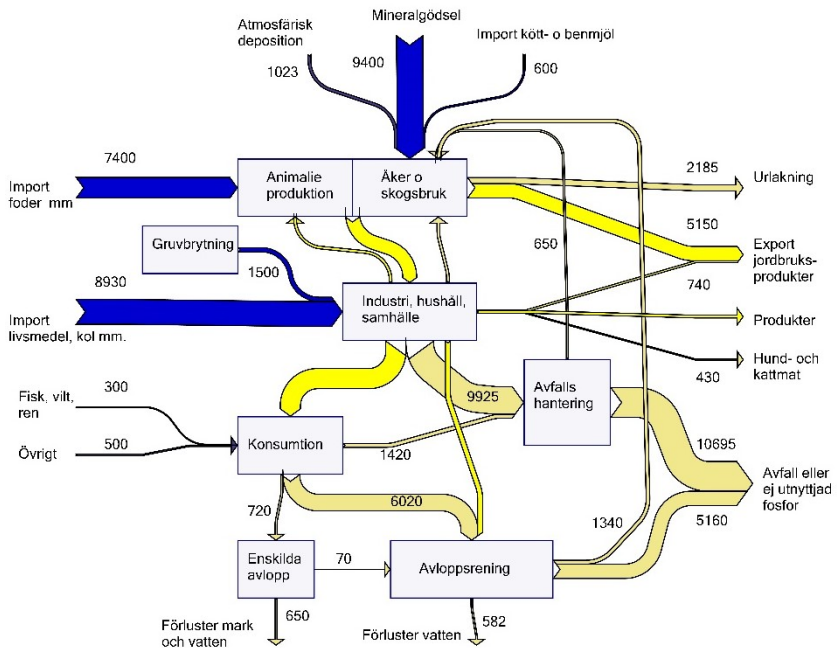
Atmosfärisk deposition

Mineralgödsel

Import kött- o benmjöl

1023

9400

600

7400

Import foder mm

Animalie produktion

Åker o skogsbruk

2185

Urlakning

5150

Export jordbruks-produkter

650

Gruvbrytning

1500

8930

Industri, hushåll, samhälle

740

Produkter

Import livsmedel, kol mm.

Hund- och kattmat

430

Fisk, vilt, ren

300

9925

Avfalls hantering

Övrigt

500

Konsumtion

1420

10695

Avfall eller ej utnyttjad fosfor

720

6020

1340

5160

Enskilda avlopp

70

Avloppsrening

Förluster mark och vatten

650

Förluster vatten

582